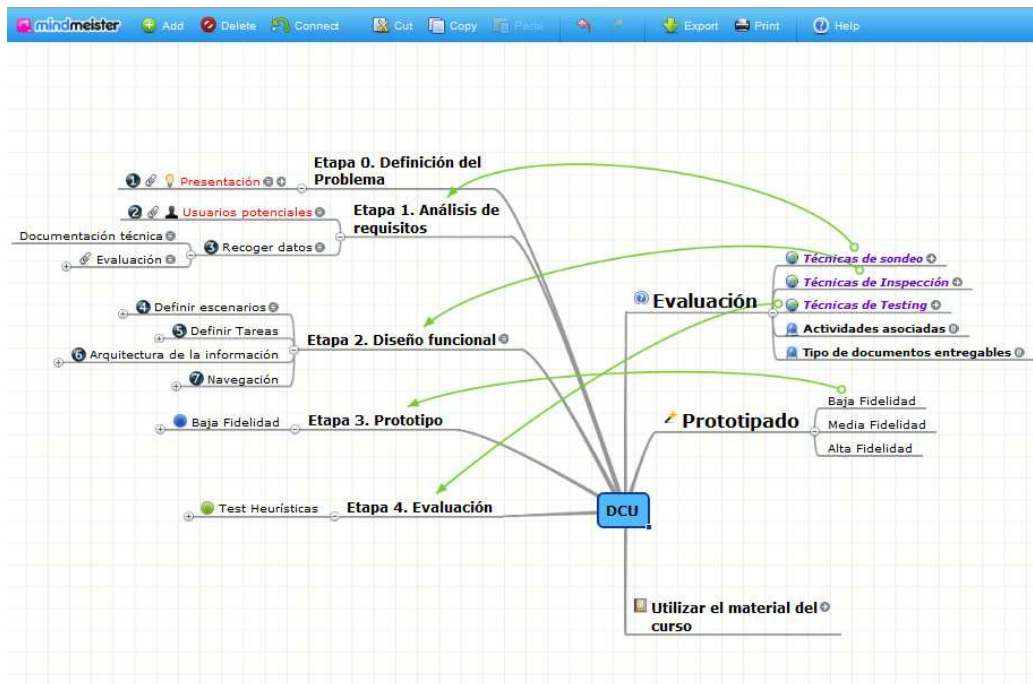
mindmeister Add Delete Connect Cut Copy Paste Export Print Help

1 Presentación
Etapa 0. Definición del Problema

2 Usuarios potenciales
Etapa 1. Análisis de requisitos
Documentación técnica
3 Recoger datos
Evaluación

4 Definir escenarios
5 Definir Tareas
6 Arquitectura de la información
7 Navegación
Etapa 2. Diseño funcional

Baja Fidelidad
Etapa 3. Prototipo

Test Heurísticas
Etapa 4. Evaluación

DCU

Evaluación
Técnicas de sondeo
Técnicas de Inspección
Técnicas de Testing
Actividades asociadas
Tipo de documentos entregables

Prototipado
Baja Fidelidad
Media Fidelidad
Alta Fidelidad

Utilizar el material del curso